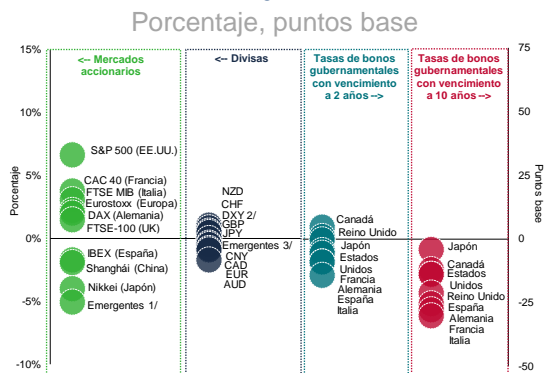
Porcentaje, puntos base

15%
10%
5%
0%
-5%
-10%

Porcentaje

75
50
25
0
-25
-50

Puntos base

<-- Mercados accionarios

S&P 500 (EE.UU.)
CAC 40 (Francia)
FTSE MIB (Italia)
Eurostoxx (Europa)
DAX (Alemania)
FTSE-100 (UK)
IBEX (España)
Shanghái (China)
Nikkei (Japón)
Emergentes 1/

<-- Divisas

NZD
CHF
DXY 2/
GBP
JPY
Emergentes 3/
CNY
CAD
EUR
AUD

Tasas de bonos gubernamentales con vencimiento a 2 años -->

Canadá
Reino Unido
Japón
Estados Unidos
Francia
Alemania
España
Italia

Tasas de bonos gubernamentales con vencimiento a 10 años -->

Japón
Canadá
Estados Unidos
Reino Unido
España
Alemania
Francia
Italia